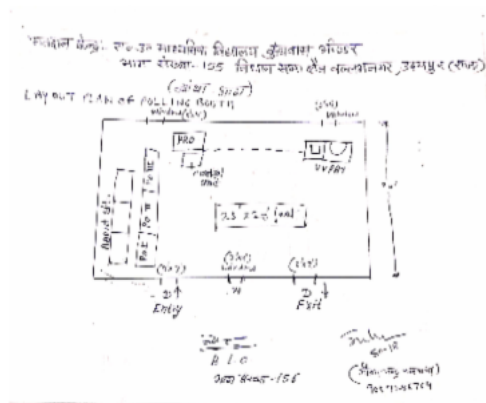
मतदान केन्द्र: रा० उ० माध्यमिक विद्यालय, कुँवाखा भंडार
भाग संख्या - 105 विधान सभा क्षेत्र नवलगढ़, उदयपुर (राज०)

(ब्लॉक शीट)
LAYOUT PLAN OF POLLING BOOTH

Window
Window
PRO
Control Unit
VVPAT
P.O. III
P.O. II
P.O. I
Agent
2.5' x 2.0' (Table)
Window
Entry
Exit
20'
2'
10'

B.L.O.
भाग संख्या - 105

(हस्ताक्षर)
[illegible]